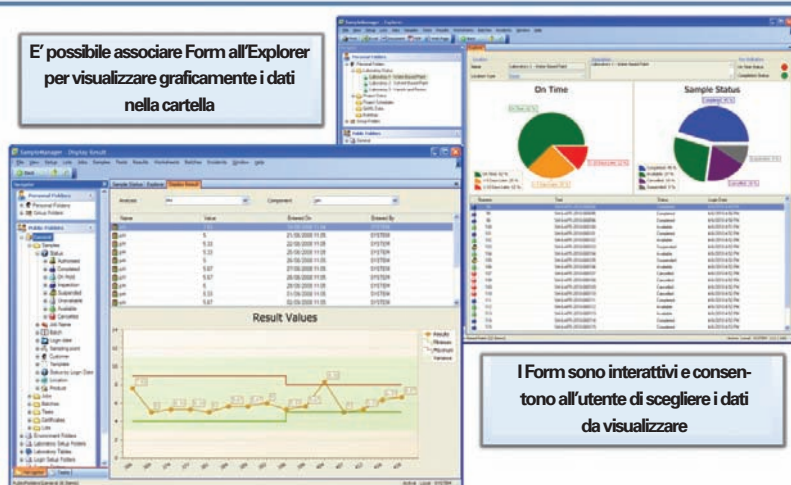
E' possibile associare Form all'Explorer per visualizzare graficamente i dati nella cartella

SampleManager - Explorer

On Time

Sample Status

SampleManager - Display Result

Navigator

Personal Folders

Public Folders

Samples

Sample Status - Explorer

Display Result

Analysis

Component

Name

Value

Entered On

Entered By

Result Values

I Form sono interattivi e consentono all'utente di scegliere i dati da visualizzare